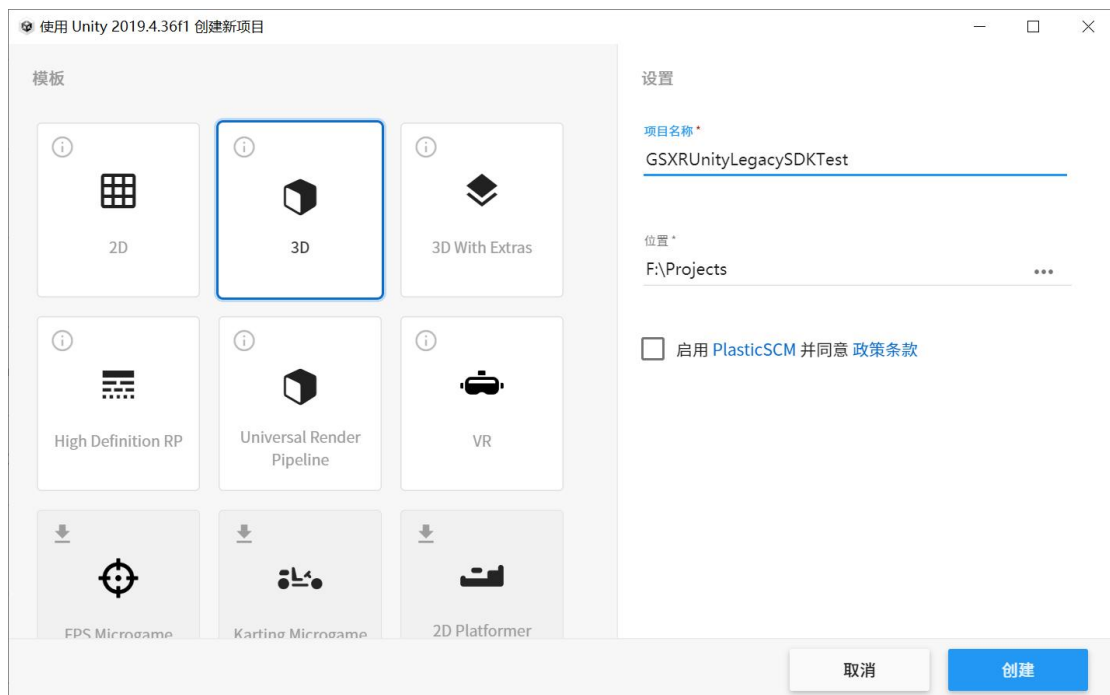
使用 Unity 2019.4.36f1 创建新项目

模板

2D

3D

3D With Extras

High Definition RP

Universal Render Pipeline

VR

FPS Microgame

Karting Microgame

2D Platformer

设置

项目名称*

GSXRUnityLegacySDKTest

位置*

F:\Projects

启用 PlasticSCM 并同意 政策条款

取消

创建